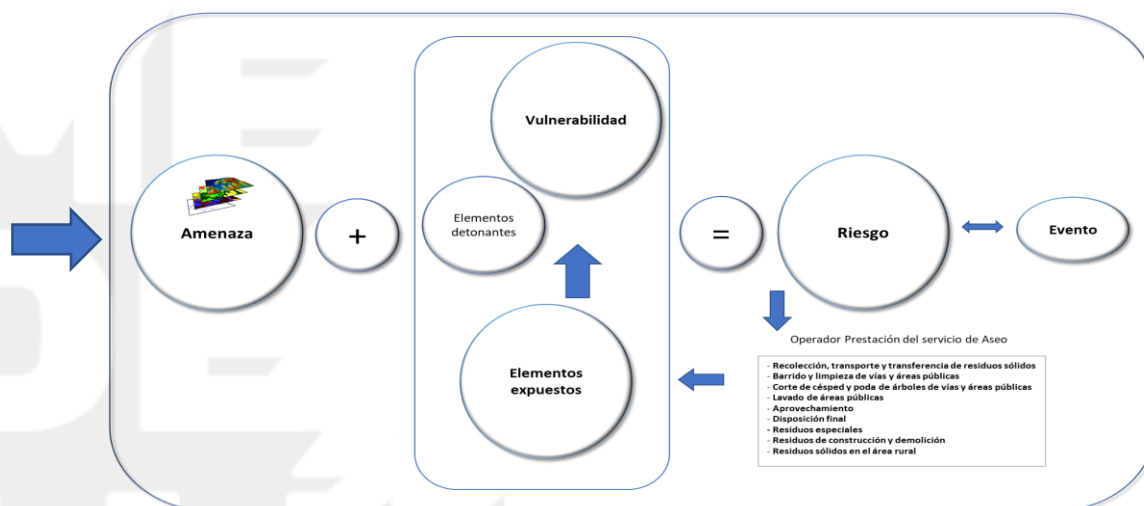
Amenaza

+

Vulnerabilidad

Elementos detonantes

Elementos expuestos

=

Riesgo

Evento

Operador Prestación del servicio de Aseo

- Recolección, transporte y transferencia de residuos sólidos
- Barrido y limpieza de vías y áreas públicas
- Corte de césped y poda de árboles de vías y áreas públicas
- Lavado de áreas públicas
- Aprovechamiento
- Disposición final
- Residuos especiales
- Residuos de construcción y demolición
- Residuos sólidos en el área rural